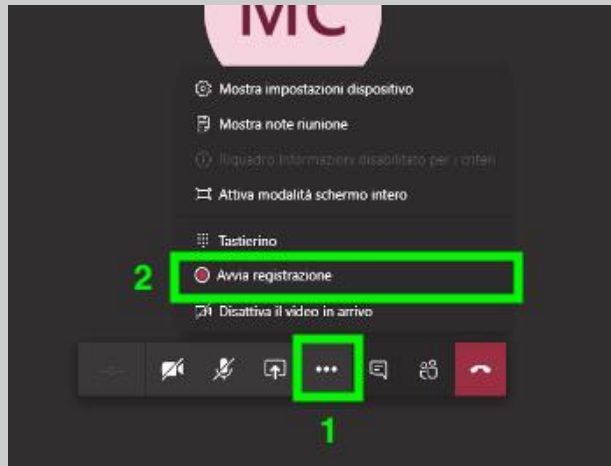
MC

Mostra impostazioni dispositivo

Mostra note riunione

Riquadro Informazioni disabilitato per i criteri

Attiva modalità schermo intero

Tastierino

2

Avvia registrazione

Disattiva il video in arrivo

...

1